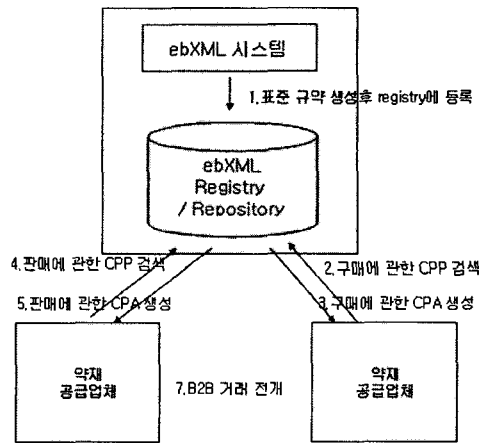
ebXML 시스템

1. 표준 규약 생성후 registry에 등록

ebXML
Registry
/ Repository

4. 판매에 관한 CPP 검색

5. 판매에 관한 CPA 생성

2. 구매에 관한 CPP 검색

3. 구매에 관한 CPA 생성

약재
공급업체

7. B2B 거래 전개

약재
공급업체